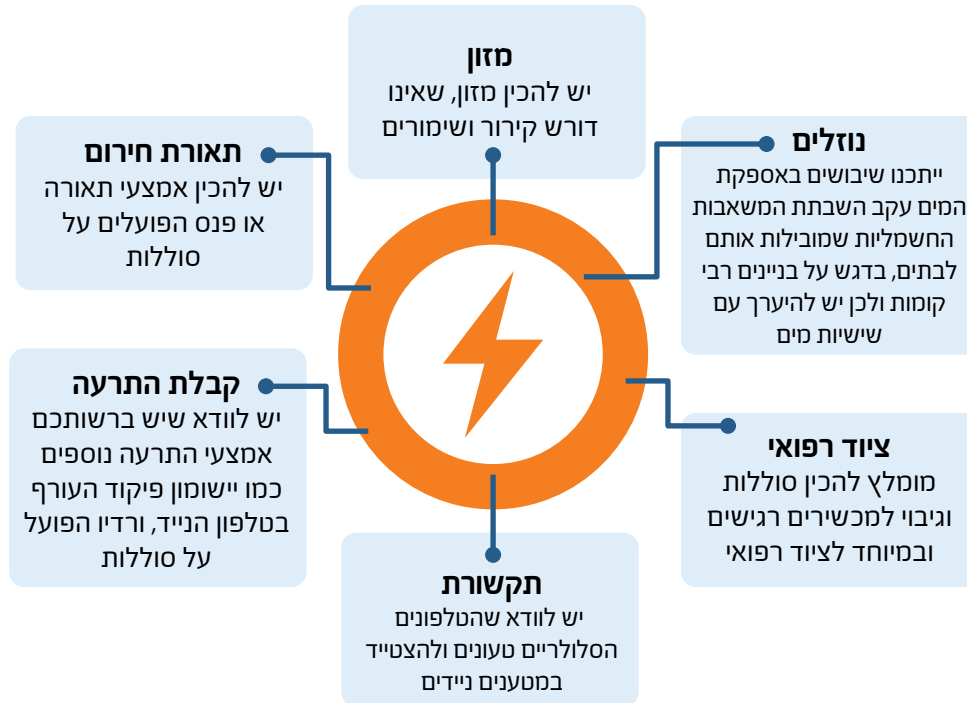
מזון
יש להכין מזון, שאינו דורש קירור ושימורים

תאורת חירום
יש להכין אמצעי תאורה או פנס הפועלים על סוללות

נוזלים
ייתכנו שיבושים באספקת המים עקב השבתת המשאבות החשמליות שמובילות אותם לבתים, בדגש על בניינים רבי קומות ולכן יש להיערך עם שישיות מים

קבלת התרעה
יש לוודא שיש ברשותכם אמצעי התרעה נוספים כמו יישומון פיקוד העורף בטלפון הנייד, ורדיו הפועל על סוללות

ציוד רפואי
מומלץ להכין סוללות וגיבוי למכשירים רגישים ובמיוחד לציוד רפואי

תקשורת
יש לוודא שהטלפונים הסלולריים טעונים ולהצטייד במטענים ניידים